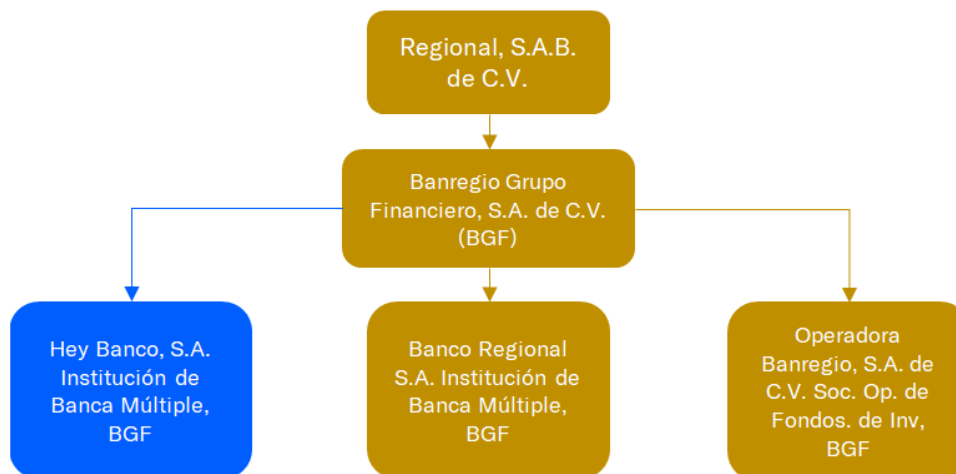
Regional, S.A.B. de C.V.

Banregio Grupo Financiero, S.A. de C.V. (BGF)

Hey Banco, S.A. Institución de Banca Múltiple, BGF

Banco Regional S.A. Institución de Banca Múltiple, BGF

Operadora Banregio, S.A. de C.V. Soc. Op. de Fondos. de Inv, BGF